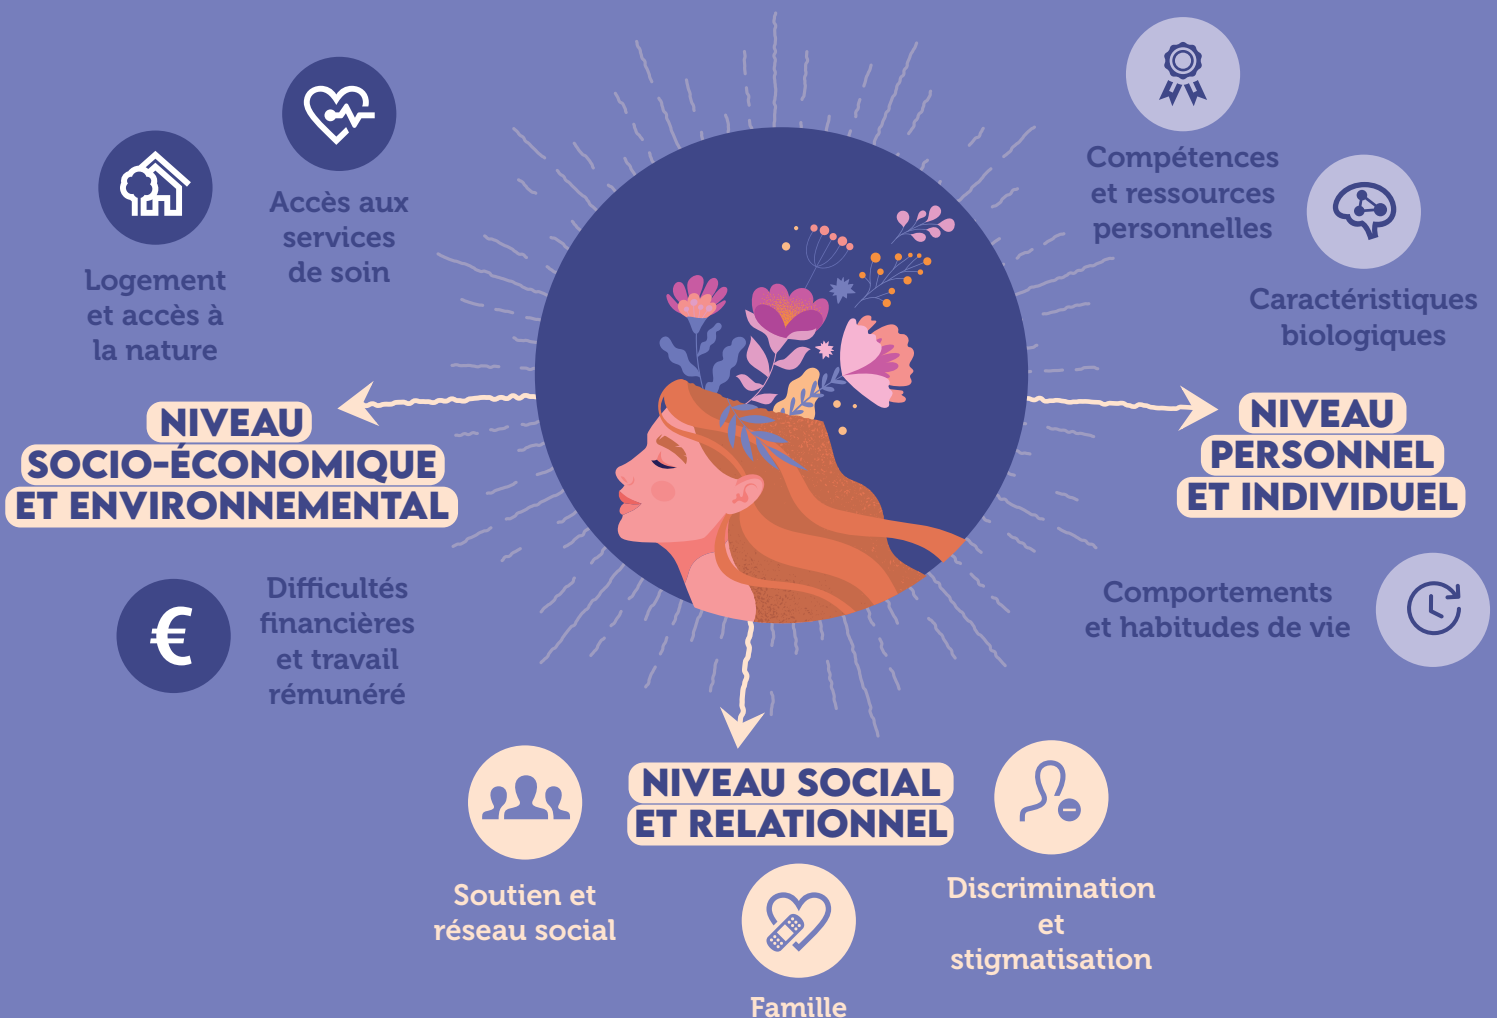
Logement et accès à la nature

Accès aux services de soin

NIVEAU SOCIO-ÉCONOMIQUE ET ENVIRONNEMENTAL

€

Difficultés financières et travail rémunéré

Compétences et ressources personnelles

Caractéristiques biologiques

NIVEAU PERSONNEL ET INDIVIDUEL

Comportements et habitudes de vie

NIVEAU SOCIAL ET RELATIONNEL

Soutien et réseau social

Discrimination et stigmatisation

Famille